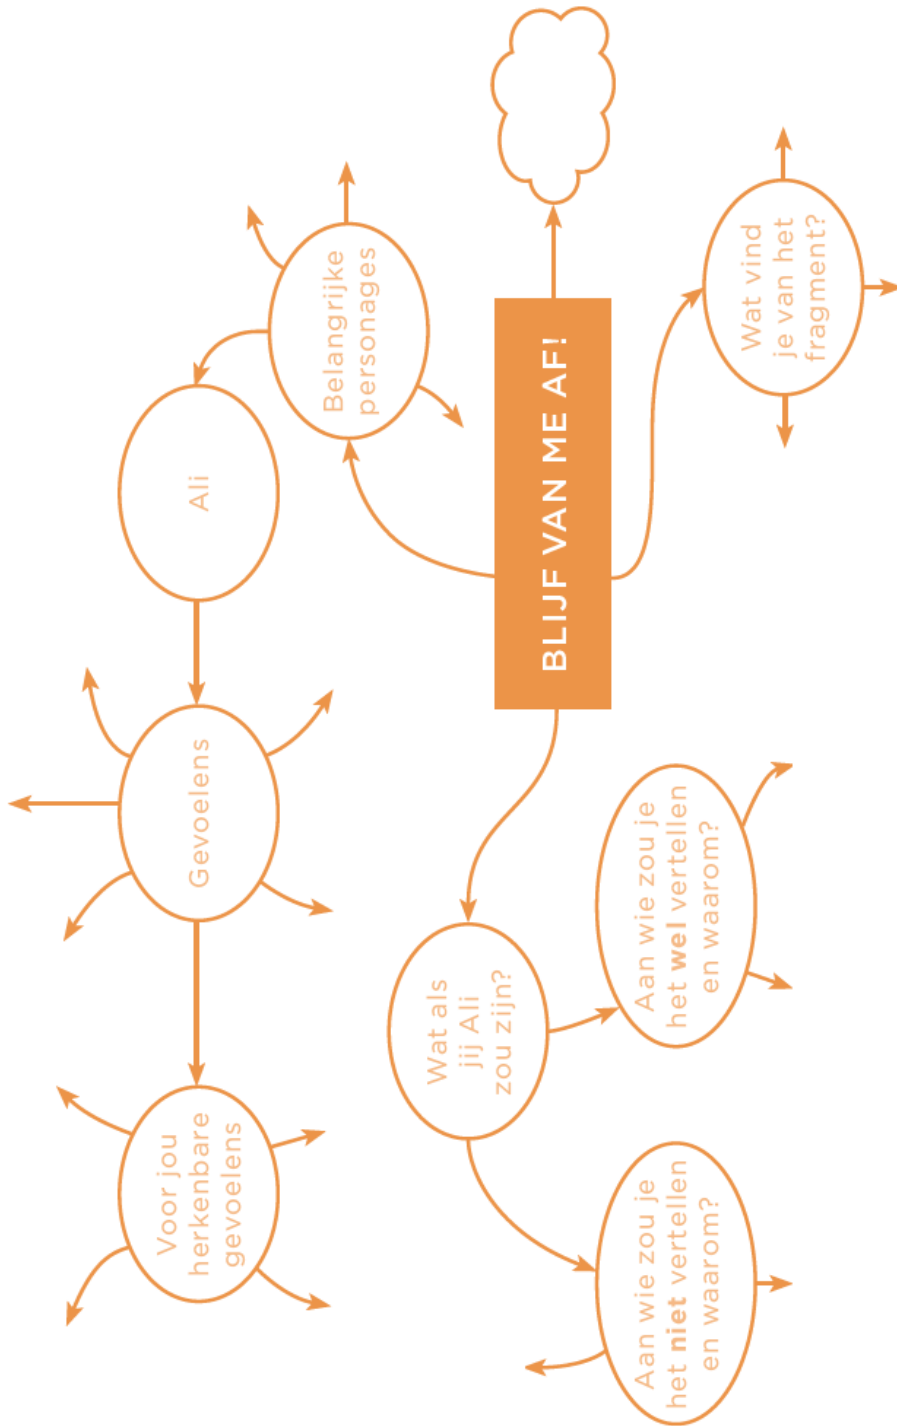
BLIJF VAN ME AF!

Belangrijke personages

Ali

Gevoelens

Voor jou herkenbare gevoelens

Wat vind je van het fragment?

Wat als jij Ali zou zijn?

Aan wie zou je het **wel** vertellen en waarom?

Aan wie zou je het **niet** vertellen en waarom?